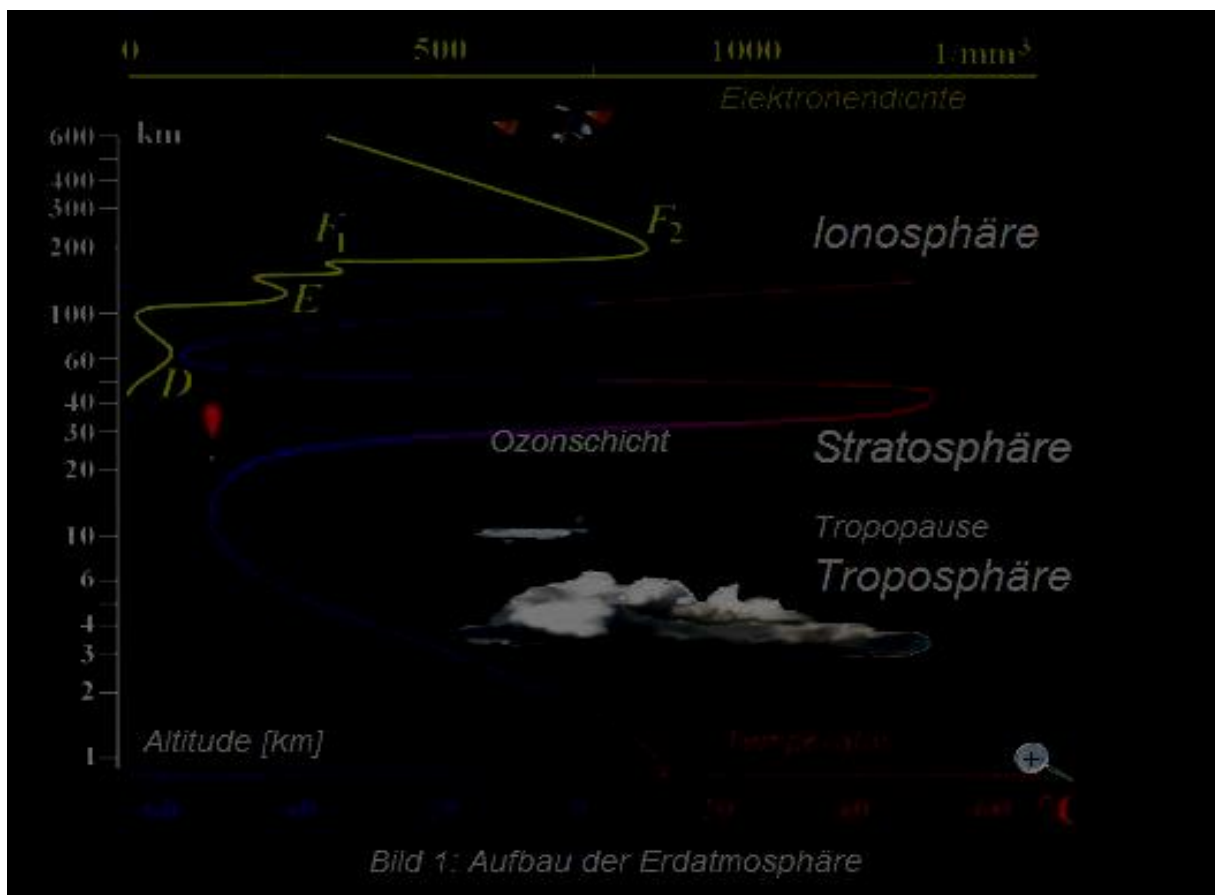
0 500 1000 1/mm³

Elektronendichte

600 km
400
300
200
100
60
40
30
20
10
6
4
3
2
1

$F_1$ $F_2$

E

D

Ionosphäre

Ozonschicht

Stratosphäre

Tropopause

Troposphäre

Altitude [km]

Temperatur

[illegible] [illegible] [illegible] 0 20 40 60 °C

Bild 1: Aufbau der Erdatmosphäre